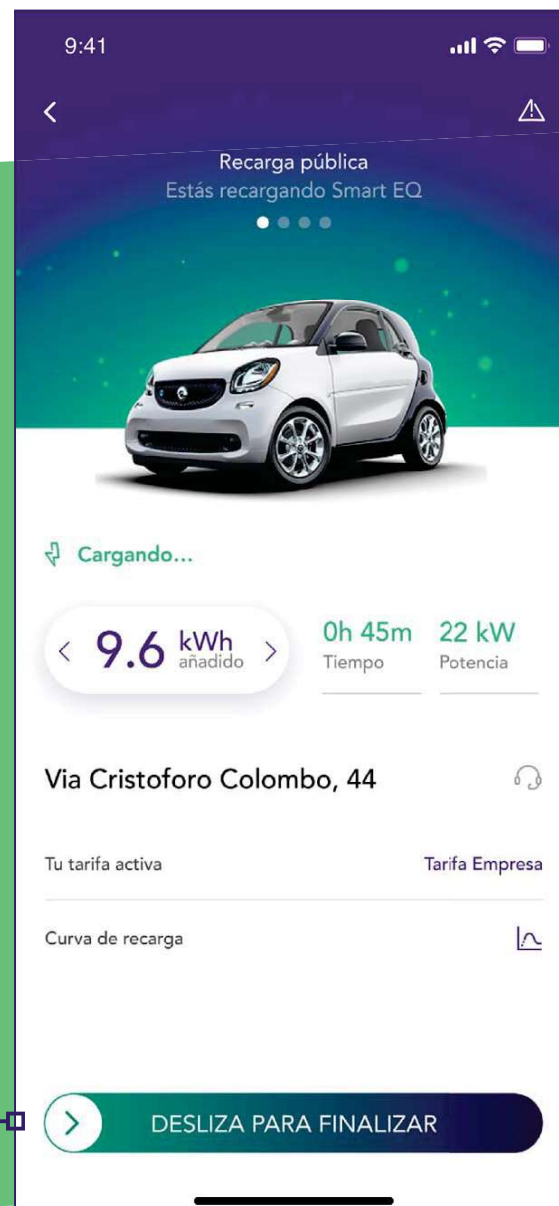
9:41

Recarga pública
Estás recargando Smart EQ

Cargando...

9.6 kWh añadido

0h 45m
Tiempo

22 kW
Potencia

Via Cristoforo Colombo, 44

Tu tarifa activa
Tarifa Empresa

Curva de recarga

DESLIZA PARA FINALIZAR